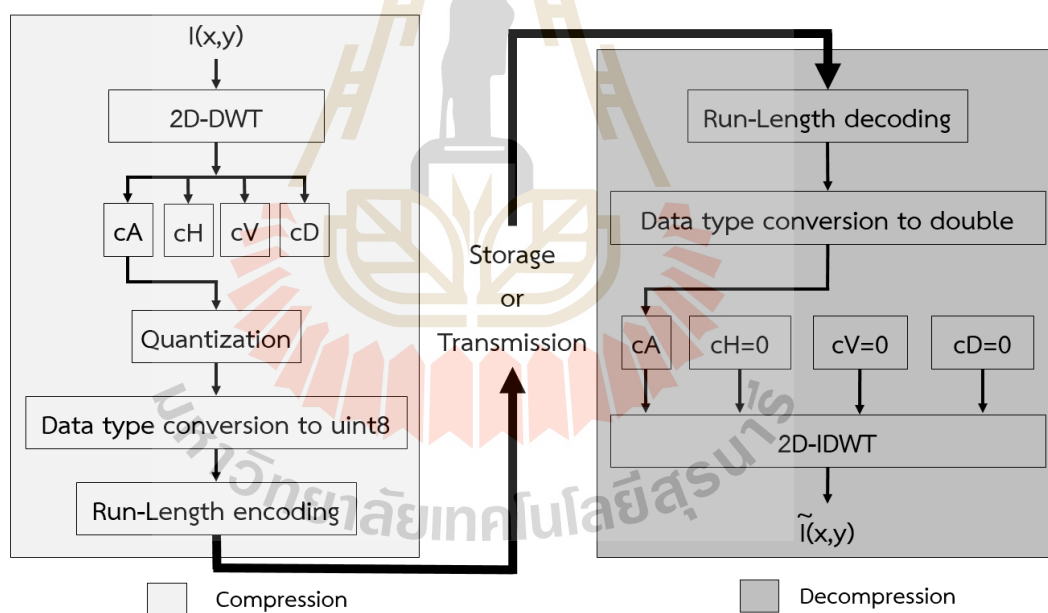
I(x,y)

2D-DWT

cA cH cV cD

Quantization

Data type conversion to uint8

Run-Length encoding

Storage or Transmission

Run-Length decoding

Data type conversion to double

cA cH=0 cV=0 cD=0

2D-IDWT

$\tilde{I}(x,y)$

มหาวิทยาลัยเทคโนโลยีสุรนารี

Compression

Decompression